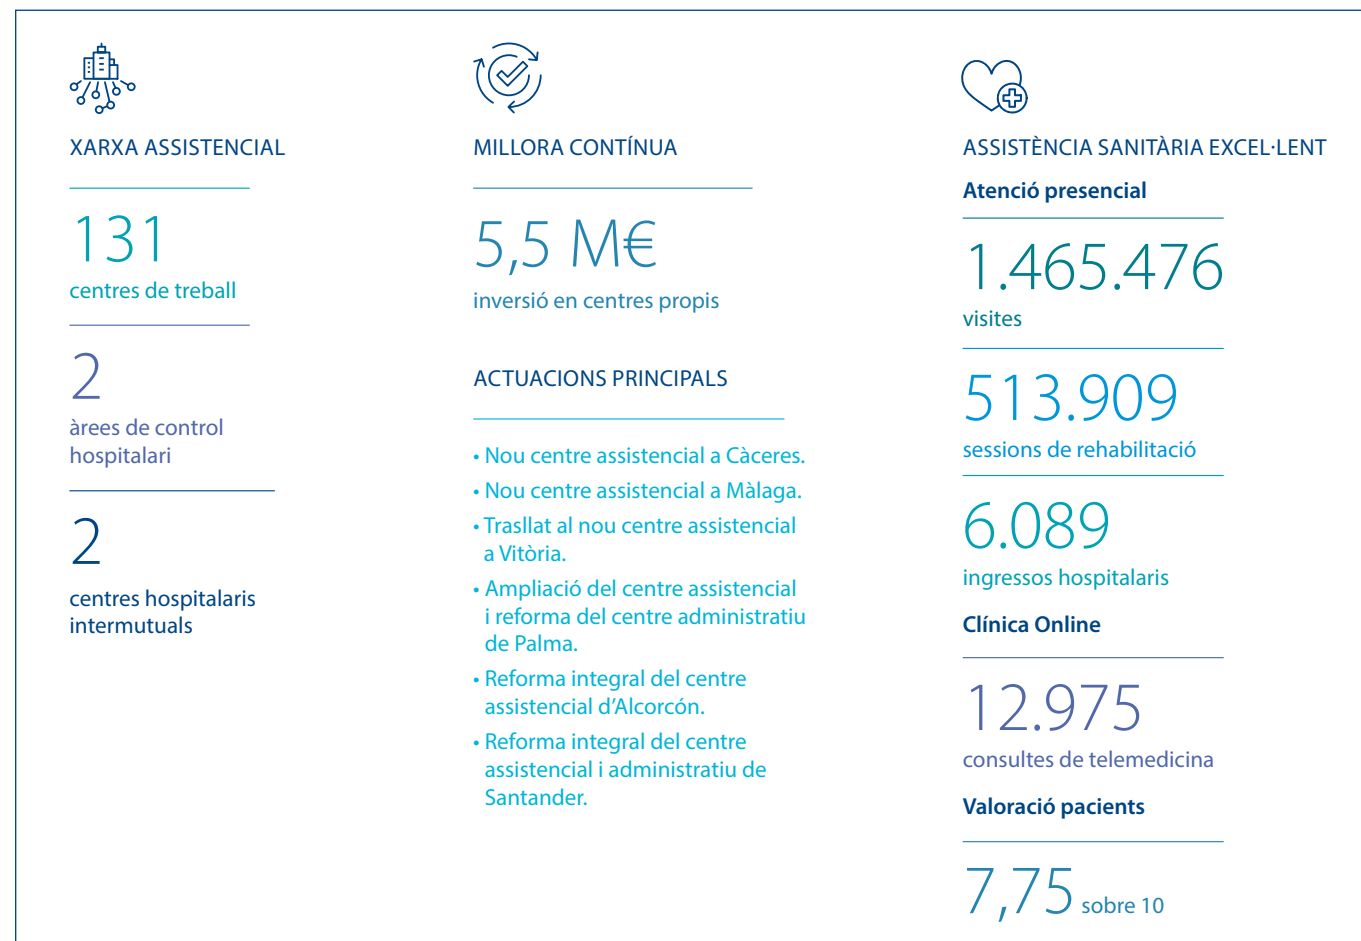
XARXA ASSISTENCIAL

131
centres de treball

2
àrees de control hospitalari

2
centres hospitalaris intermutuals

MILLORA CONTÍNUA

5,5 M€
inversió en centres propis

ACTUACIONS PRINCIPALS

• Nou centre assistencial a Càceres.
• Nou centre assistencial a Màlaga.
• Trasllat al nou centre assistencial a Vitòria.
• Ampliació del centre assistencial i reforma del centre administratiu de Palma.
• Reforma integral del centre assistencial d'Alcorcón.
• Reforma integral del centre assistencial i administratiu de Santander.

ASSISTÈNCIA SANITÀRIA EXCEL·LENT
Atenció presencial

1.465.476
visites

513.909
sessions de rehabilitació

6.089
ingressos hospitalaris

Clínica Online

12.975
consultes de telemedicina

Valoració pacients

7,75 sobre 10